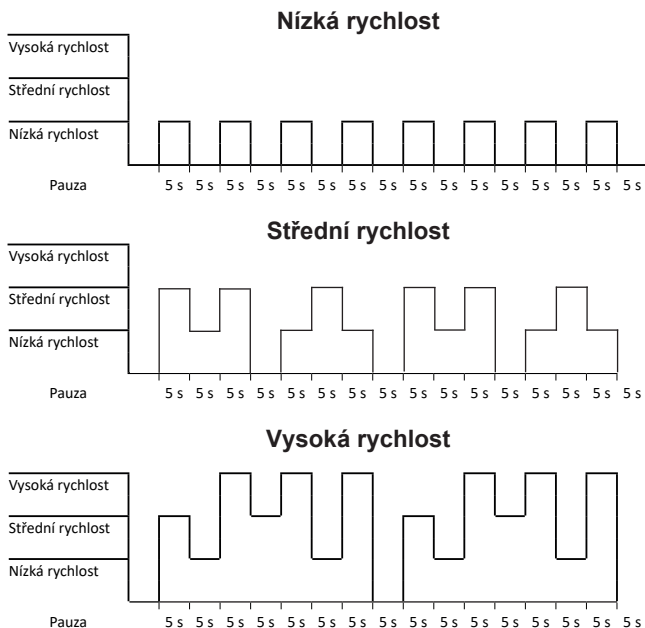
Nízká rychlost

Vysoká rychlost
Střední rychlost
Nízká rychlost
Pauza
5 s 5 s 5 s 5 s 5 s 5 s 5 s 5 s 5 s 5 s 5 s 5 s 5 s 5 s 5 s 5 s

Střední rychlost

Vysoká rychlost
Střední rychlost
Nízká rychlost
Pauza
5 s 5 s 5 s 5 s 5 s 5 s 5 s 5 s 5 s 5 s 5 s 5 s 5 s 5 s 5 s 5 s

Vysoká rychlost

Vysoká rychlost
Střední rychlost
Nízká rychlost
Pauza
5 s 5 s 5 s 5 s 5 s 5 s 5 s 5 s 5 s 5 s 5 s 5 s 5 s 5 s 5 s 5 s